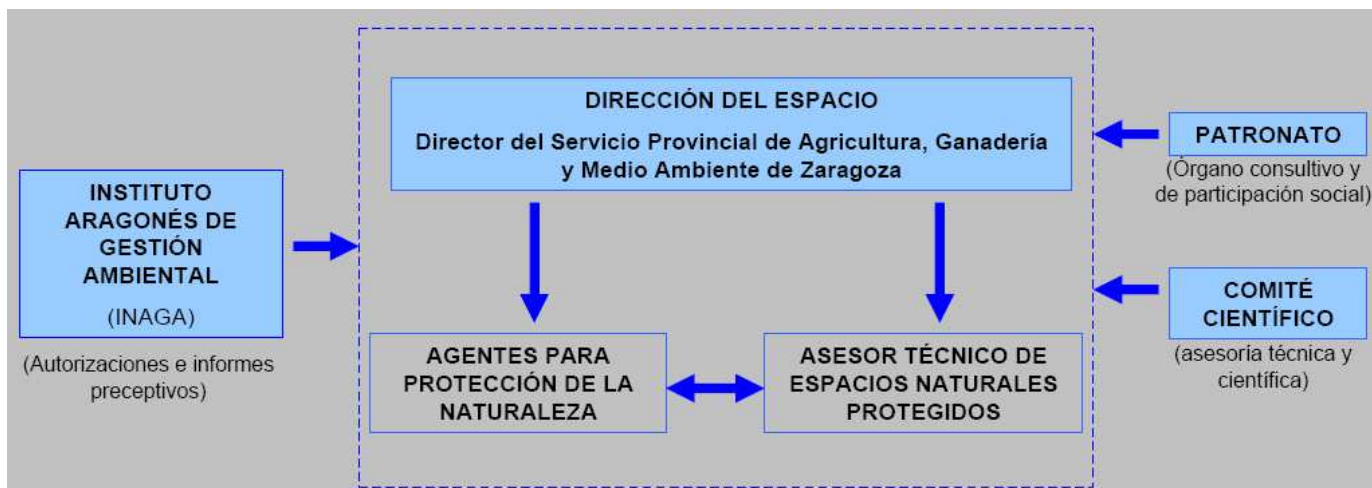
DIRECCIÓN DEL ESPACIO

Director del Servicio Provincial de Agricultura, Ganadería y Medio Ambiente de Zaragoza

PATRONATO

(Órgano consultivo y de participación social)

INSTITUTO ARAGONÉS DE GESTIÓN AMBIENTAL

(INAGA)

(Autorizaciones e informes preceptivos)

COMITÉ CIENTÍFICO

(asesoría técnica y científica)

AGENTES PARA PROTECCIÓN DE LA NATURALEZA

ASESOR TÉCNICO DE ESPACIOS NATURALES PROTEGIDOS